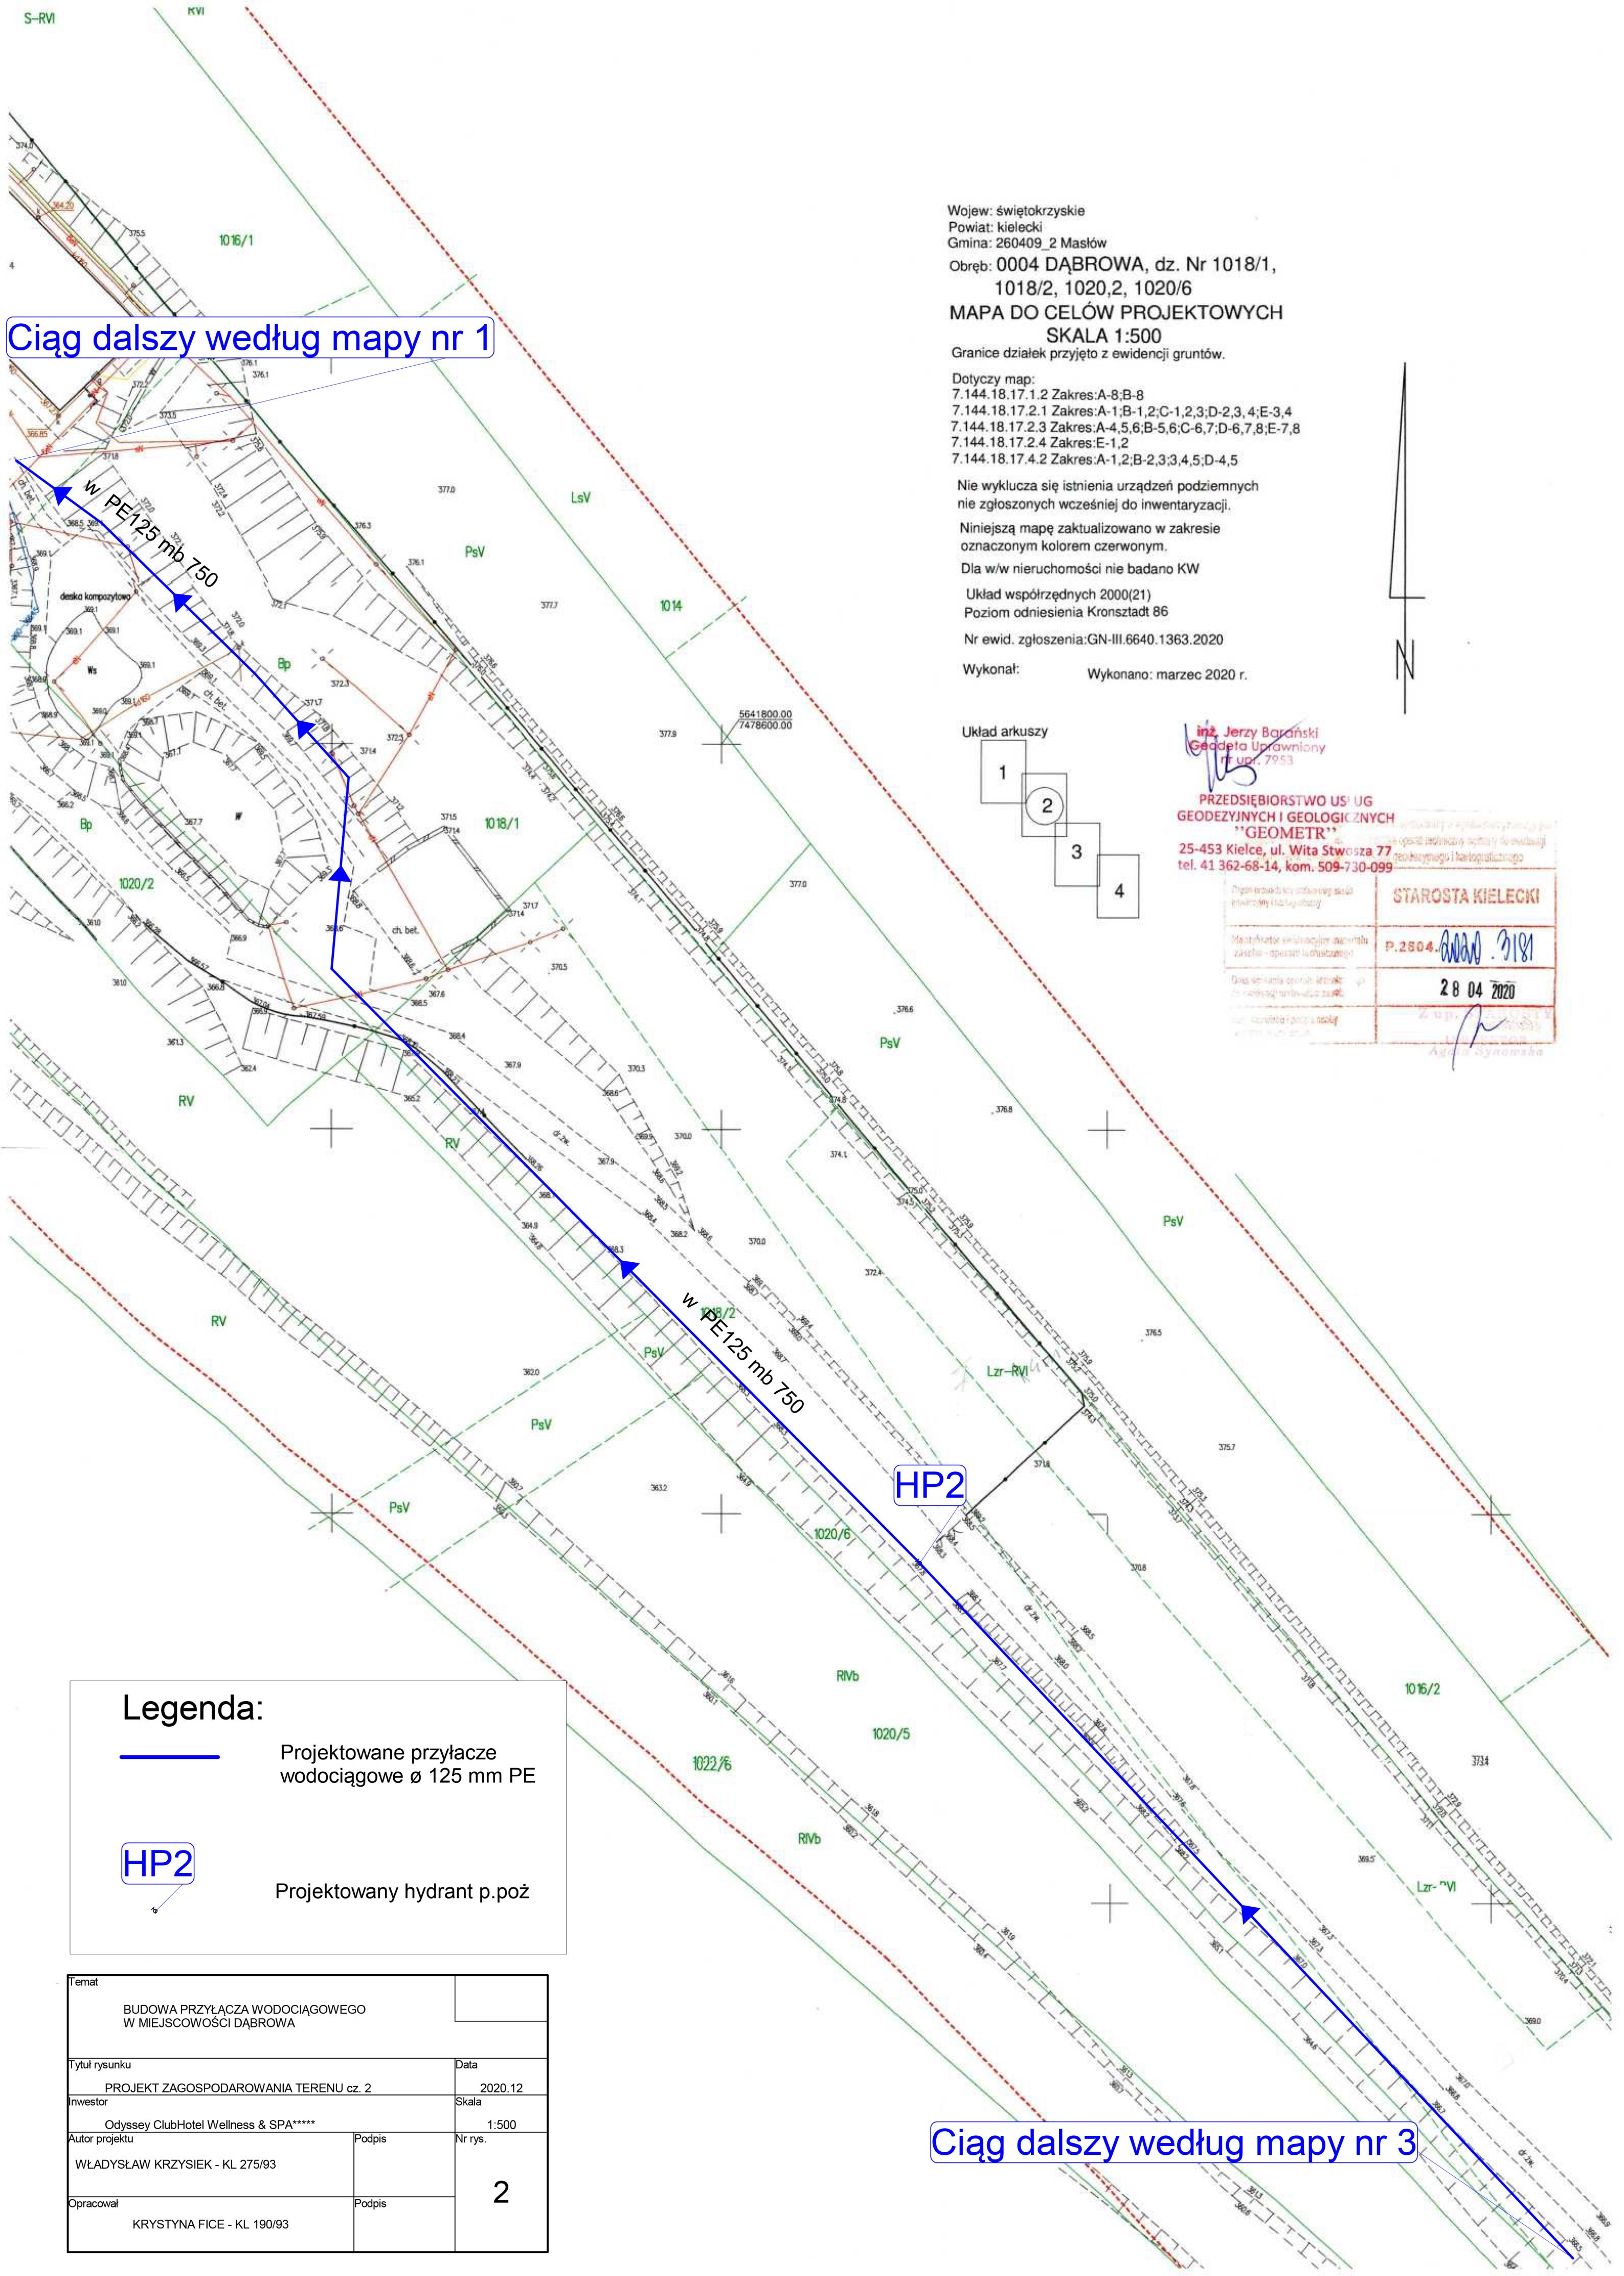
S–RVI RVI

Wojew: świętokrzyskie
Powiat: kielecki
Gmina: 260409_2 Masłów
Obręb: 0004 DĄBROWA, dz. Nr 1018/1, 1018/2, 1020,2, 1020/6
MAPA DO CELÓW PROJEKTOWYCH
SKALA 1:500
Granice działek przyjęto z ewidencji gruntów.

Dotyczy map:
7.144.18.17.1.2 Zakres:A-8;B-8
7.144.18.17.2.1 Zakres:A-1;B-1,2;C-1,2,3;D-2,3,4;E-3,4
7.144.18.17.2.3 Zakres:A-4,5,6;B-5,6;C-6,7;D-6,7,8;E-7,8
7.144.18.17.2.4 Zakres:E-1,2
7.144.18.17.4.2 Zakres:A-1,2;B-2,3;3,4,5;D-4,5

Nie wyklucza się istnienia urządzeń podziemnych nie zgłoszonych wcześniej do inwentaryzacji.

Niniejszą mapę zaktualizowano w zakresie oznaczonym kolorem czerwonym.

Dla w/w nieruchomości nie badano KW

Układ współrzędnych 2000(21)
Poziom odniesienia Kronsztadt 86

Nr ewid. zgłoszenia:GN-III.6640.1363.2020

Wykonał: Wykonano: marzec 2020 r.

N

Układ arkuszy
1 2 3 4

inż. Jerzy Barański
Geodeta Uprawniony
nr upr. 7953

PRZEDSIĘBIORSTWO USŁUG GEODEZYJNYCH I GEOLOGICZNYCH
"GEOMETR"
25-453 Kielce, ul. Wita Stwosza 77
tel. 41 362-68-14, kom. 509-730-099

STAROSTA KIELECKI
P.2604.2020.3181
28 04 2020

Ciąg dalszy według mapy nr 1

1016/1
LsV
PsV
1014
Bp
1018/1
1020/2
RV
w PE125 mb 750
desko kompozytowo
ch. bet.
5641800.00
7478600.00
PsV
RV
PsV
1018/2
Lzr–RVI
PsV
RV
PsV
HP2
1020/6
RIVb
1020/5
1022/6
RIVb
1016/2
Lzr–RVI

Legenda:
Projektowane przyłacze wodociągowe ø 125 mm PE
HP2
Projektowany hydrant p.poż

| Temat<br>BUDOWA PRZYŁĄCZA WODOCIĄGOWEGO<br>W MIEJSCOWOŚCI DĄBROWA | | |
|---|---|---|
| Tytuł rysunku<br>PROJEKT ZAGOSPODAROWANIA TERENU cz. 2 | | Data<br>2020.12 |
| Inwestor<br>Odyssey ClubHotel Wellness & SPA***** | | Skala<br>1:500 |
| Autor projektu<br>WŁADYSŁAW KRZYSIEK - KL 275/93 | Podpis | Nr rys.<br>2 |
| Opracował<br>KRYSTYNA FICE - KL 190/93 | Podpis | |

Ciąg dalszy według mapy nr 3